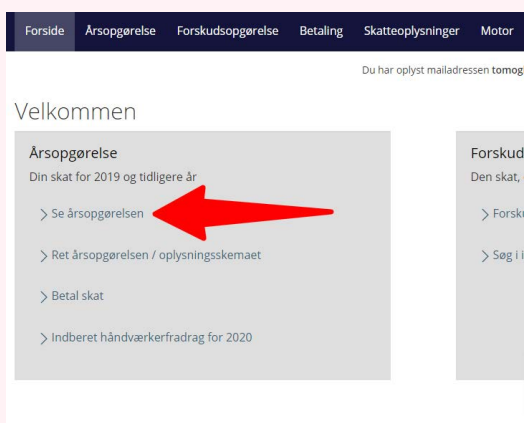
Forside Årsopgørelse Forskudsopgørelse Betaling Skatteoplysninger Motor

Du har oplyst mailadressen tomog

Velkommen

Årsopgørelse
Din skat for 2019 og tidligere år

> Se årsopgørelsen

> Ret årsopgørelsen / oplysningsskemaet

> Betal skat

> Indberet håndværkerfradrag for 2020

Forskud
Den skat,

> Forsk

> Søg i i